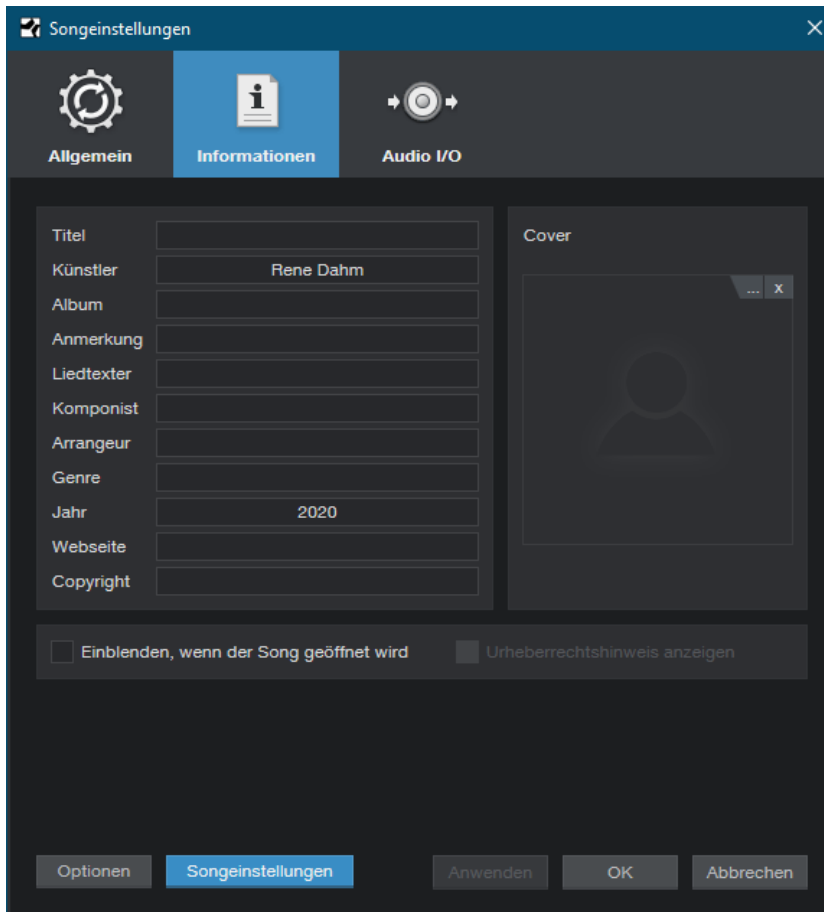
Songeinstellungen

Allgemein
Informationen
Audio I/O

Titel
Künstler Rene Dahm
Album
Anmerkung
Liedtexter
Komponist
Arrangeur
Genre
Jahr 2020
Webseite
Copyright

Cover
... x

Einblenden, wenn der Song geöffnet wird
Urheberrechtshinweis anzeigen

Optionen
Songeinstellungen
Anwenden
OK
Abbrechen